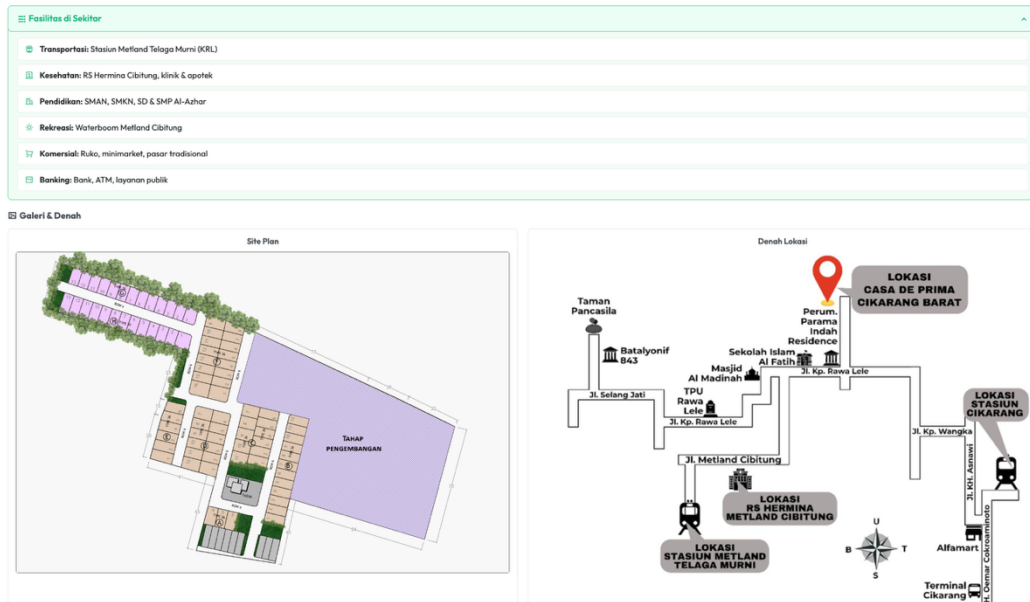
Fasilitas di Sekitar

Transportasi: Stasiun Metland Telaga Murni (KRL)

Kesehatan: RS Hermina Cibitung, klinik & apotek

Pendidikan: SMAN, SMKN, SD & SMP Al-Azhar

Rekreasi: Waterboom Metland Cibitung

Komersial: Ruko, minimarket, pasar tradisional

Banking: Bank, ATM, layanan publik

Galeri & Denah

Site Plan

TAHAP PENGEMBANGAN

Denah Lokasi

LOKASI CASA DE PRIMA CIKARANG BARAT

Taman Pancasila

Perum. Parama Indah Residence

Batalyonif B43

Sekolah Islam Al Fatih

Masjid Al Madinah

TPU Rawa Lele

Jl. Kp. Rawa Lele

Jl. Selang Jati

Jl. Kp. Rawa Lele

LOKASI STASIUN CIKARANG

Jl. Kp. Wangka

Jl. Metland Cibitung

Jl. KH. Asnawi

LOKASI RS HERMINA METLAND CIBITUNG

LOKASI STASIUN METLAND TELAGA MURNI

U

B

T

S

Alfamart

Jl. H. Oemar Cokroaminoto

Terminal Cikarang